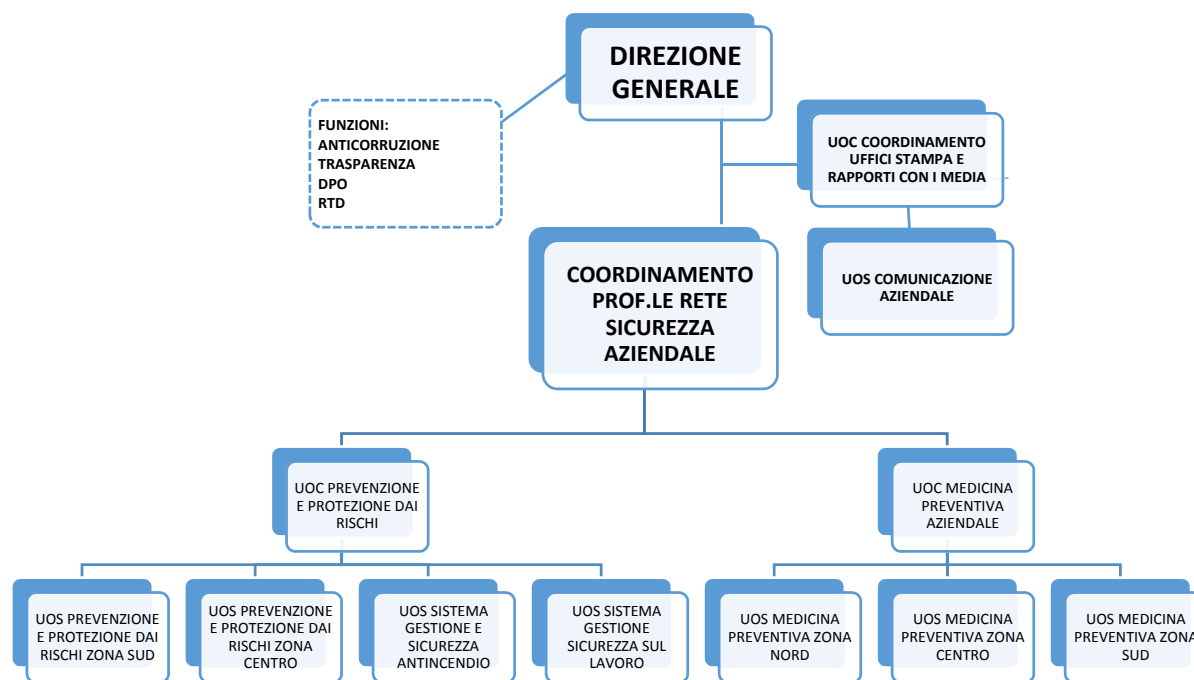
DIREZIONE GENERALE

FUNZIONI:
ANTICORRUZIONE
TRASPARENZA
DPO
RTD

UOC COORDINAMENTO UFFICI STAMPA E RAPPORTI CON I MEDIA

UOS COMUNICAZIONE AZIENDALE

COORDINAMENTO PROF.LE RETE SICUREZZA AZIENDALE

UOC PREVENZIONE E PROTEZIONE DAI RISCHI

UOC MEDICINA PREVENTIVA AZIENDALE

UOS PREVENZIONE E PROTEZIONE DAI RISCHI ZONA SUD

UOS PREVENZIONE E PROTEZIONE DAI RISCHI ZONA CENTRO

UOS SISTEMA GESTIONE E SICUREZZA ANTINCENDIO

UOS SISTEMA GESTIONE SICUREZZA SUL LAVORO

UOS MEDICINA PREVENTIVA ZONA NORD

UOS MEDICINA PREVENTIVA ZONA CENTRO

UOS MEDICINA PREVENTIVA ZONA SUD